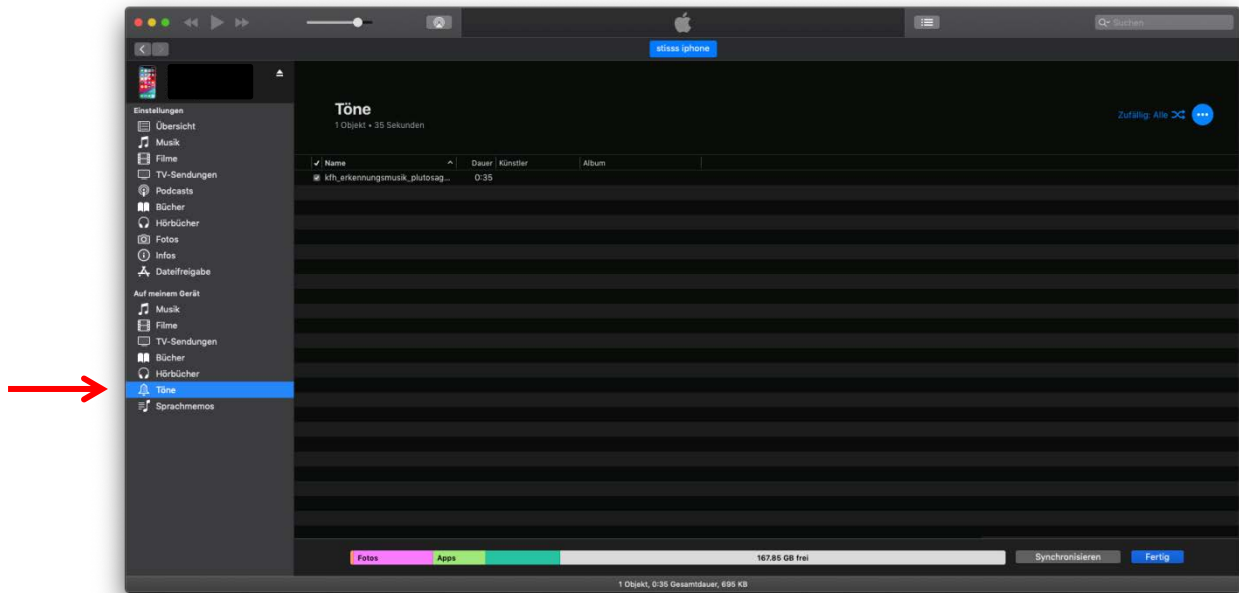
Suchen

stisss iphone

Einstellungen
Übersicht
Musik
Filme
TV-Sendungen
Podcasts
Bücher
Hörbücher
Fotos
Infos
Dateifreigabe

Auf meinem Gerät
Musik
Filme
TV-Sendungen
Bücher
Hörbücher
Töne
Sprachmemos

Töne
1 Objekt • 35 Sekunden

Zufällig: Alle

| ✓ Name | Dauer | Künstler | Album |
|---|---|---|---|
| kfh_erkennungsmusik_plutosag... | 0:35 | | |

Fotos
Apps
167,85 GB frei
Synchronisieren
Fertig

1 Objekt, 0:35 Gesamtdauer, 695 KB